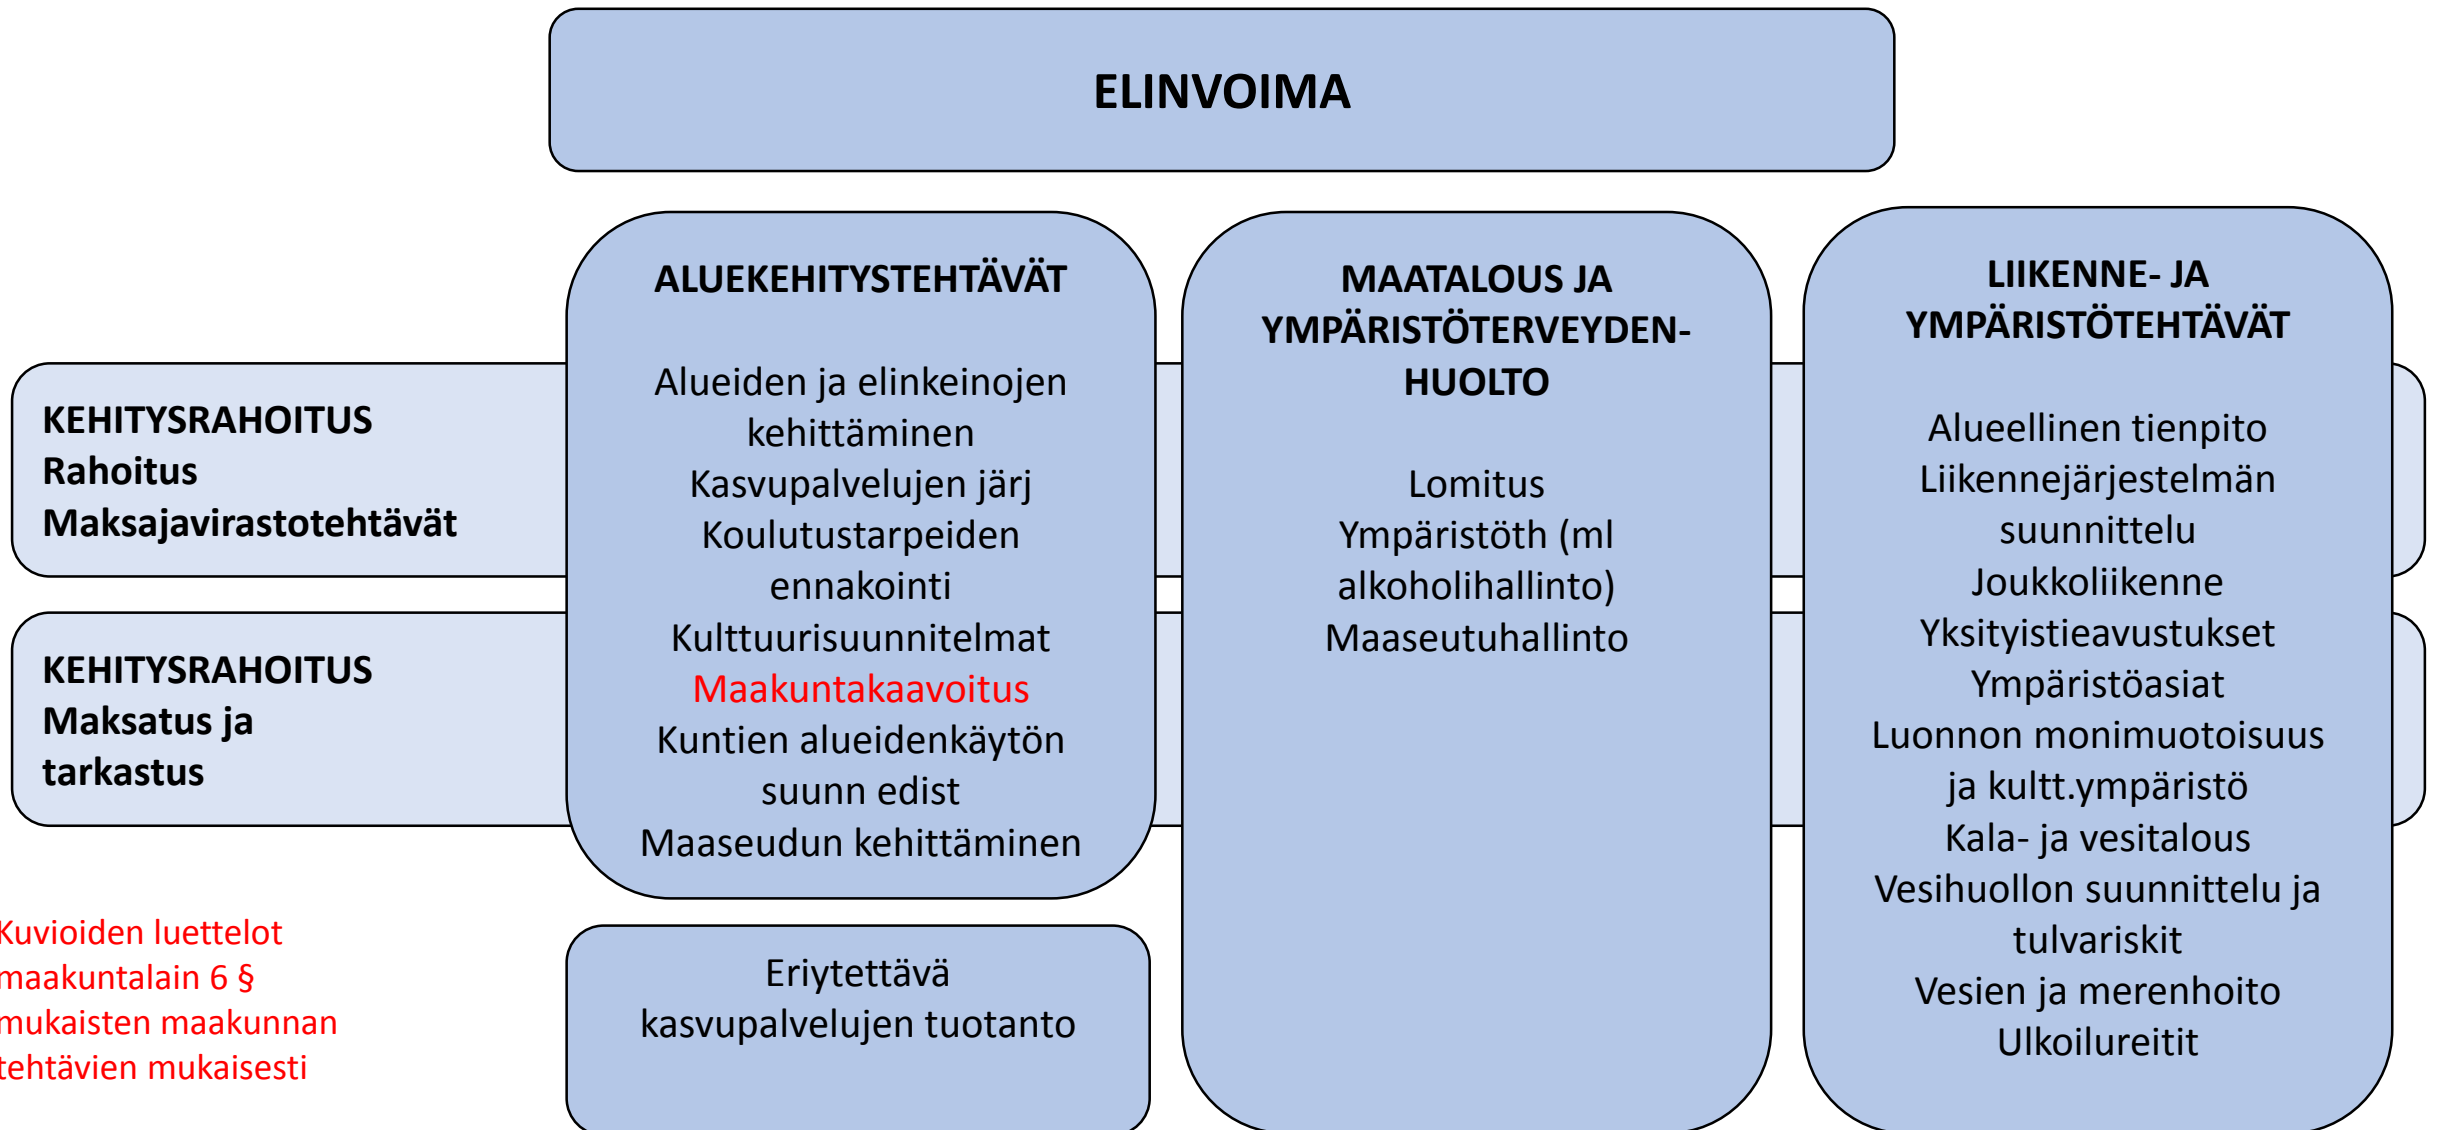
ELINVOIMA

KEHITYSRAHOITUS
Rahoitus
Maksajavirastotehtävät

KEHITYSRAHOITUS
Maksatus ja tarkastus

ALUEKEHITYSTEHTÄVÄT

Alueiden ja elinkeinojen kehittäminen
Kasvupalvelujen järj
Koulutustarpeiden ennakointi
Kulttuurisuunnitelmat
Maakuntakaavoitus
Kuntien alueidenkäytön suunn edist
Maaseudun kehittäminen

Eriytettävä kasvupalvelujen tuotanto

MAATALOUS JA YMPÄRISTÖTERVEYDENHUOLTO

Lomitus
Ympäristöth (ml alkoholihallinto)
Maaseutuhallinto

LIIKENNE- JA YMPÄRISTÖTEHTÄVÄT

Alueellinen tienpito
Liikennejärjestelmän suunnittelu
Joukkoliikenne
Yksityistieavustukset
Ympäristöasiat
Luonnon monimuotoisuus ja kultt.ympäristö
Kala- ja vesitalous
Vesihuollon suunnittelu ja tulvariskit
Vesien ja merenhoito
Ulkoilureitit

Kuvioiden luettelot maakuntalain 6 § mukaisten maakunnan tehtävien mukaisesti